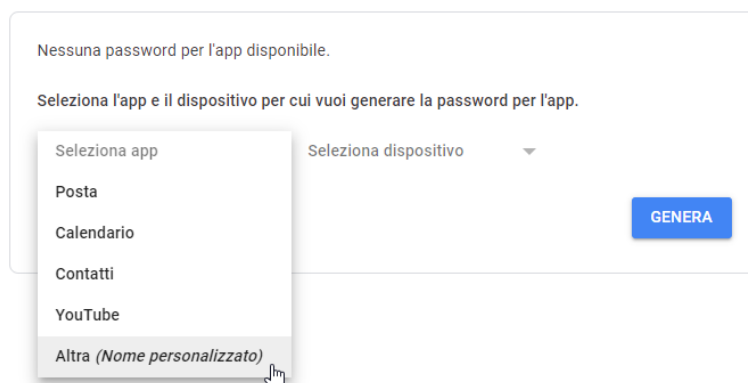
Nessuna password per l'app disponibile.

Seleziona l'app e il dispositivo per cui vuoi generare la password per l'app.

Seleziona app

Posta

Calendario

Contatti

YouTube

Altra *(Nome personalizzato)*

Seleziona dispositivo

GENERA